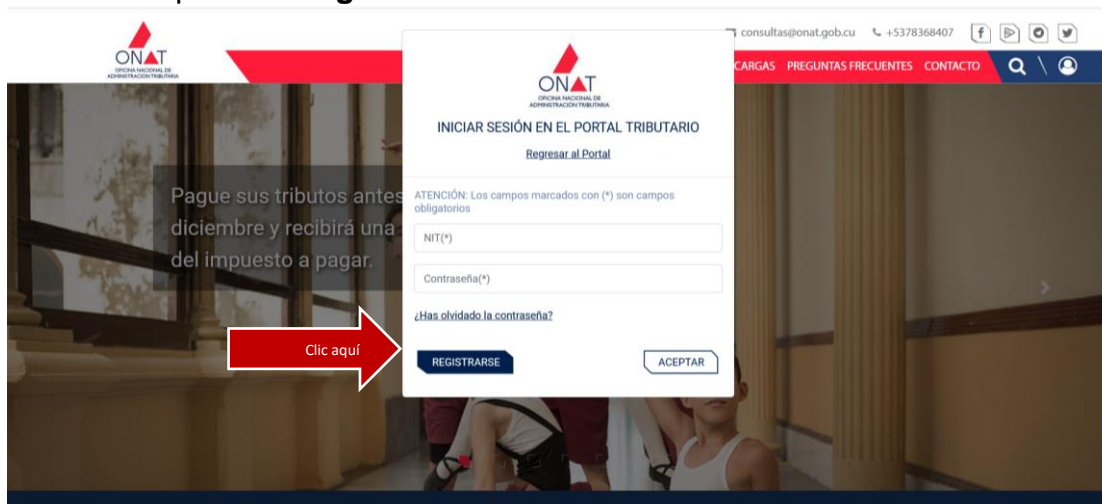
ONAT
OFICINA NACIONAL DE ADMINISTRACIÓN TRIBUTARIA

consultas@onat.gob.cu +5378368407

CARGAS PREGUNTAS FRECUENTES CONTACTO

Pague sus tributos antes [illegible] diciembre y recibirá una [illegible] del impuesto a pagar.

ONAT
OFICINA NACIONAL DE ADMINISTRACIÓN TRIBUTARIA

INICIAR SESIÓN EN EL PORTAL TRIBUTARIO

Regresar al Portal

ATENCIÓN: Los campos marcados con (*) son campos obligatorios

NIT(*)

Contraseña(*)

¿Has olvidado la contraseña?

Clic aquí

REGISTRARSE

ACEPTAR